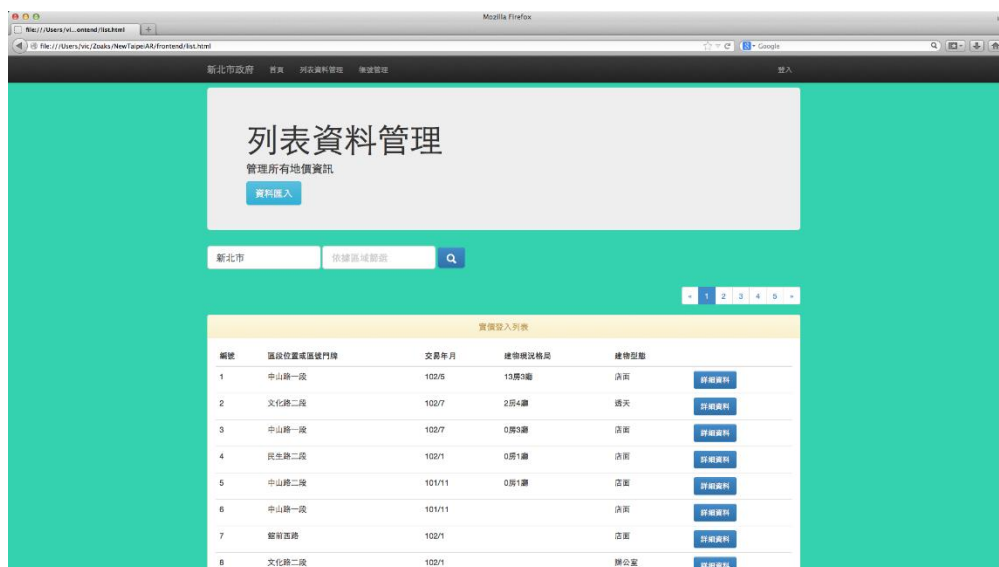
Mozilla Firefox

file:///Users/vi...ontend/list.html

file:///Users/vic/Zoaks/NewTaipeiAR/frontend/list.html

Google

新北市政府 首頁 列表資料管理 價接管理 登入

列表資料管理

管理所有地價資訊

資料匯入

新北市

依據區域篩價

« 1 2 3 4 5 »

實價登入列表

| 編號 | 區段位置或區號門牌 | 交易年月 | 建物現況格局 | 建物型態 | |
|---|---|---|---|---|---|
| 1 | 中山路一段 | 102/5 | 13房3廳 | 店面 | 詳細資料 |
| 2 | 文化路二段 | 102/7 | 2房4廳 | 透天 | 詳細資料 |
| 3 | 中山路一段 | 102/7 | 0房3廳 | 店面 | 詳細資料 |
| 4 | 民生路二段 | 102/1 | 0房1廳 | 店面 | 詳細資料 |
| 5 | 中山路二段 | 101/11 | 0房1廳 | 店面 | 詳細資料 |
| 6 | 中山路一段 | 101/11 | | 店面 | 詳細資料 |
| 7 | 館前西路 | 102/1 | | 店面 | 詳細資料 |
| 8 | 文化路二段 | 102/1 | | 辦公室 | 詳細資料 |